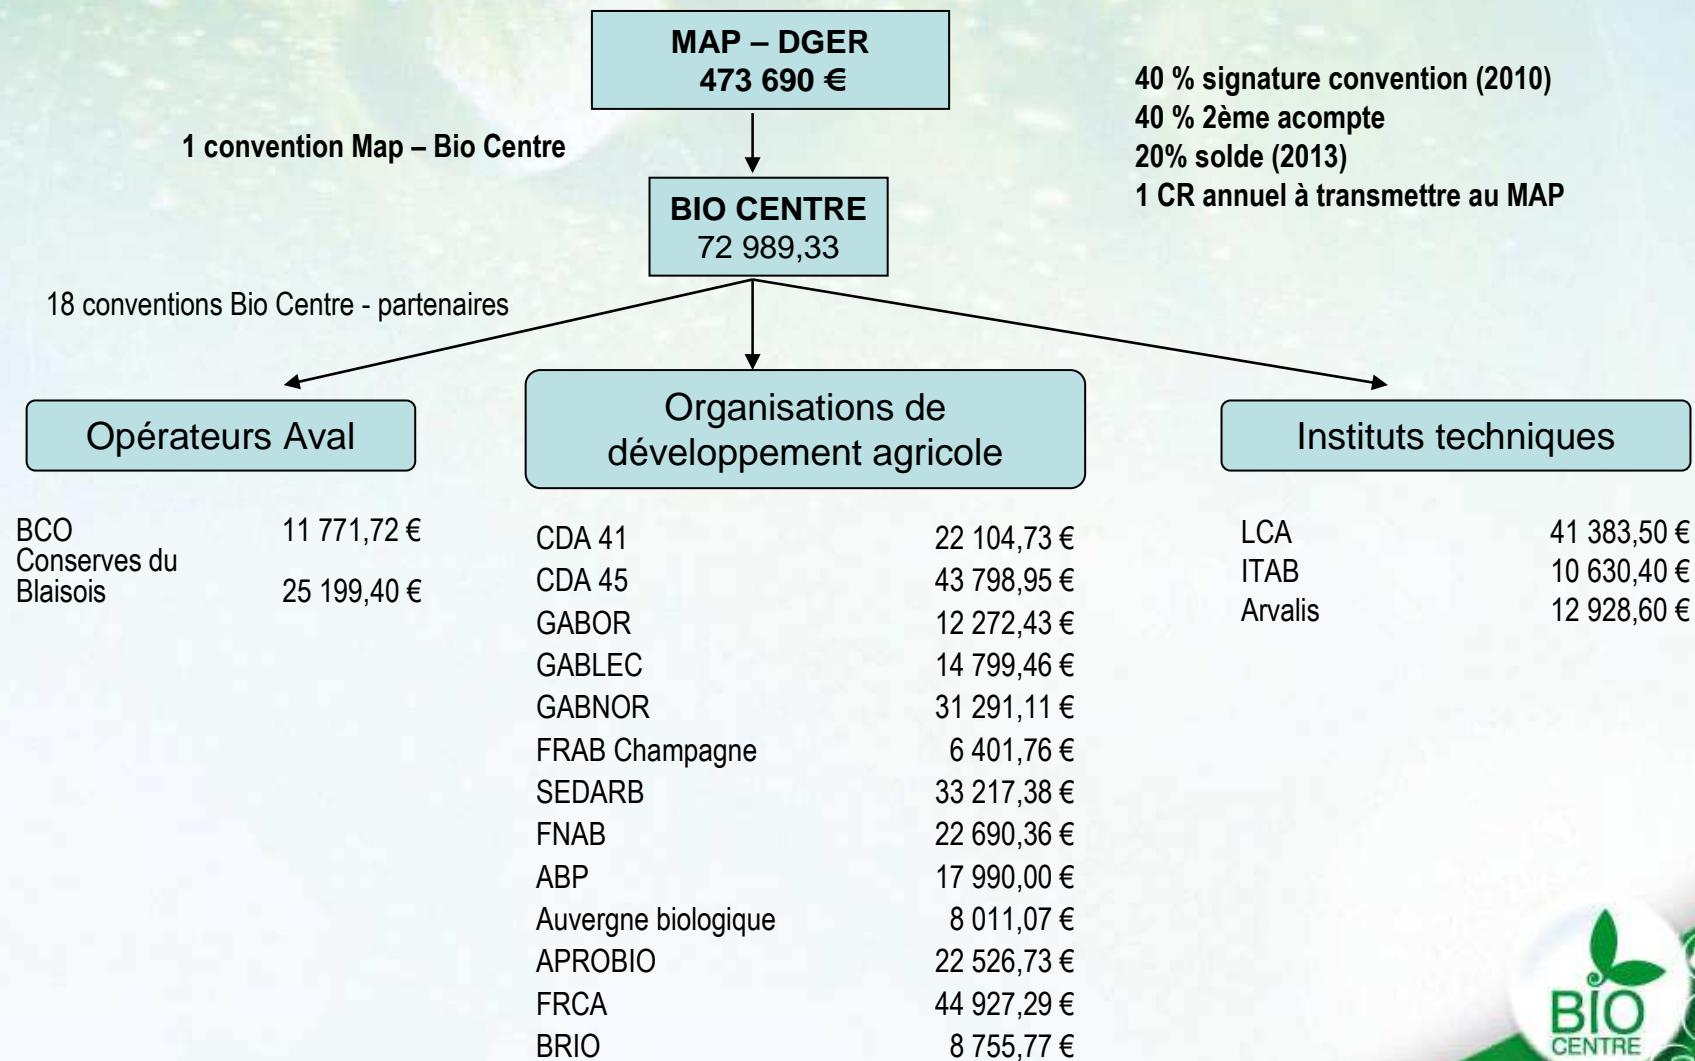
MAP – DGER
473 690 €

40 % signature convention (2010)
40 % 2ème acompte
20% solde (2013)
1 CR annuel à transmettre au MAP

1 convention Map – Bio Centre

BIO CENTRE
72 989,33

18 conventions Bio Centre - partenaires

Opérateurs Aval

| | |
|---|---|
| BCO | 11 771,72 € |
| Conserves du Blaisois | 25 199,40 € |

Organisations de développement agricole

| | |
|---|---|
| CDA 41 | 22 104,73 € |
| CDA 45 | 43 798,95 € |
| GABOR | 12 272,43 € |
| GABLEC | 14 799,46 € |
| GABNOR | 31 291,11 € |
| FRAB Champagne | 6 401,76 € |
| SEDARB | 33 217,38 € |
| FNAB | 22 690,36 € |
| ABP | 17 990,00 € |
| Auvergne biologique | 8 011,07 € |
| APROBIO | 22 526,73 € |
| FRCA | 44 927,29 € |
| BRIO | 8 755,77 € |

Instituts techniques

| | |
|---|---|
| LCA | 41 383,50 € |
| ITAB | 10 630,40 € |
| Arvalis | 12 928,60 € |

BIO
CENTRE